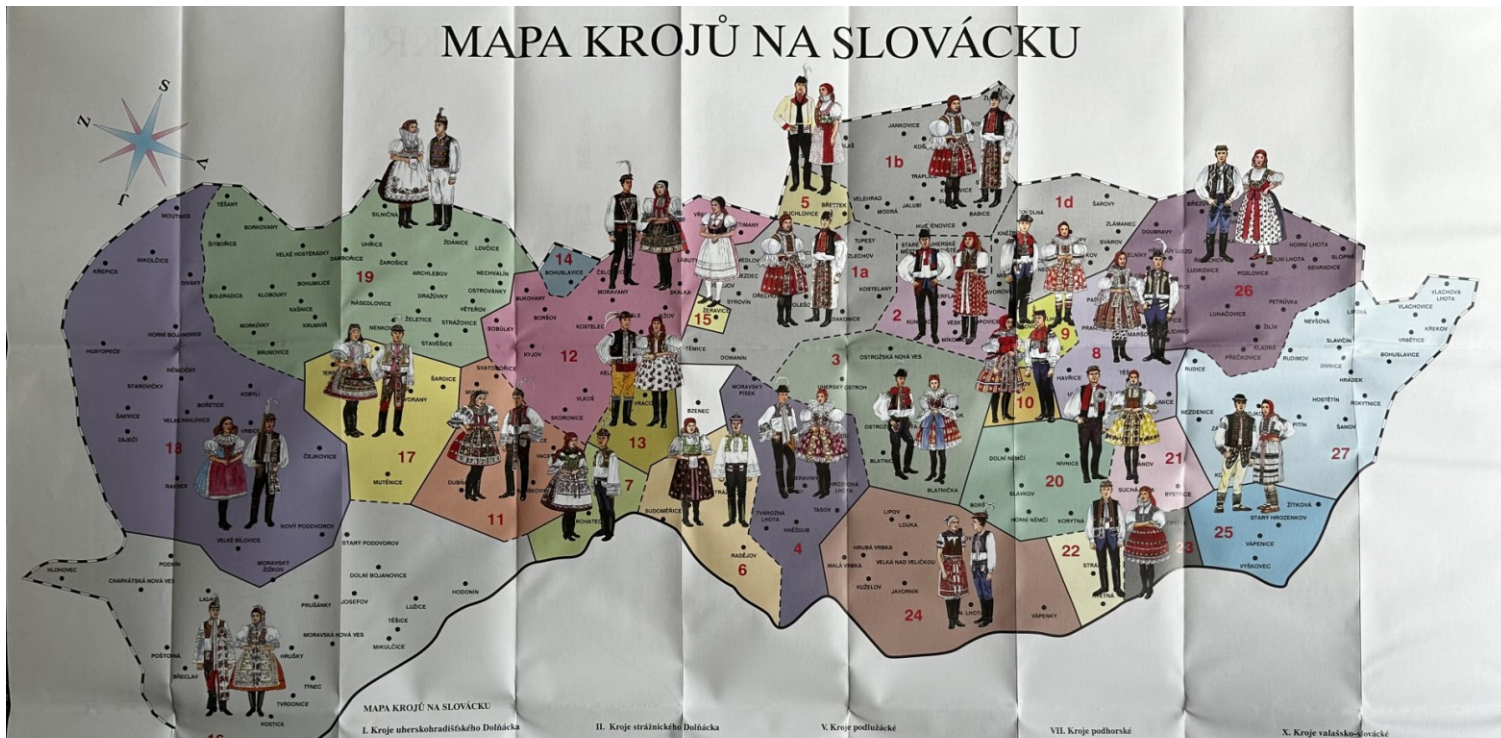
MAPA KROJŮ NA SLOVÁCKU

S
V
J
Z

1b
1d
5
1a
2
3
9
8
10
26
27
19
14
15
12
13
17
18
11
7
6
4
20
21
22
23
24
25
16

JANKOVICE
VELEHRAD
MODRÁ
JALUBÍ
BABICE
TUPESY
ZLECHOV
KOSTELANY
ŠAROVY
ZLÁMANEC
SVÁROV
DOUBRAVY
BŘEZOLUPY
LUDKOVICE
POZLOVICE
HORNÍ LHOTA
DOLNÍ LHOTA
SEHRADICE
SLOPNÉ
PETRŮVKA
LUHAČOVICE
ŽELIC
KLADNÁ
PŘEČKOVICE
RUDIMOV
VLACHOVA LHOTA
VLACHOVICE
KŘEKOV
VRBĚTICE
LIPOVÁ
NEVŠOVÁ
SLAVIČÍN
BOHUSLAVICE
DIVNICE
HRADEK
HOSTĚTÍN
ROKYTNICE
PITÍN
ŠANOV
RUDICE
NEZDENICE
ŽITKOVÁ
STARÝ HROZENKOV
VÁPENICE
VYŠKOVEC
BYSTŘICE
SUCHÁ
NIVNICE
DOLNÍ NĚMČÍ
SLAVKOV
HORNÍ NĚMČÍ
KORYTNÁ
BLATNIČKA
OSTROŽSKÁ NOVÁ VES
UHERSKÝ OSTROH
MORAVSKÝ PÍSEK
BZENEC
TVAROŽNÁ LHOTA
KNĚŽDUB
TASOV
RADĚJOV
LIPOV
LOUKA
HRUBÁ VRBKA
MALÁ VRBKA
VELKÁ NAD VELIČKOU
KUŽELOV
JAVORNÍK
VÁPENKY
BOHUSLAVICE
BUCHLOVICE
BŘESTEK
MORAVANY
SYROVÍN
ŽERAVICE
KOSTELEC
BORŠOV
KYJOV
SVATOBOŘICE
VLKOŠ
SKOROŠICE
TĚMICE
DOMANÍN
DUBŇANY
ROHATEC
BUDOMĚŘICE
MUTĚNICE
TĚŠANY
BORKOVANY
ŠITBOŘICE
VELKÉ HOSTĚRÁDKY
ŽDÁNICE
LOVČICE
UHŘICE
DAMBOŘICE
ŽAROŠICE
ARCHLEBOV
NECHVALÍN
BOLERADICE
KLOBOUKY
BOHUMILICE
KAŠNICE
DRAŽŮVKY
OSTROVÁNKY
VĚTEŘOV
BOŘKOVANY
KRUMVÍŘ
NÁSEDLOVICE
ŽELETICE
STRÁŽOVICE
BRUMOVICE
STAVĚŠICE
BOBULKY
BUKOVANY
ŠARDICE
MOUTNICE
KŘEPICE
NIKOLČICE
DIVÁKY
HUSTOPEČE
HORNÍ BOJANOVICE
STAROVIČKY
NĚMČIČKY
BOŘETICE
KOBYLÍ
VELKÉ PAVLOVICE
ŠAKVICE
ZAJEČÍ
RAKVICE
ČEJKOVICE
NOVÝ PODDVOROV
VELKÉ BÍLOVICE
MORAVSKÝ ŽIŽKOV
STARÝ PODDVOROV
DOLNÍ BOJANOVICE
HODONÍN
PODIVÍN
HLOHOVEC
CHARVÁTSKÁ NOVÁ VES
JOSEFOV
PRUŠÁNKY
LUŽICE
TĚŠICE
MORAVSKÁ NOVÁ VES
MIKULČICE
POŠTORNÁ
BŘECLAV
LANŽHOT
HRUŠKY
TVRDONICE
TYNEC
KOSTICE

MAPA KROJŮ NA SLOVÁCKU
I. Kroje uherskohradišťského Dolňácka
II. Kroje strážnického Dolňácka
V. Kroje podlužácké
VII. Kroje podhorské
X. Kroje valašsko-slovácké